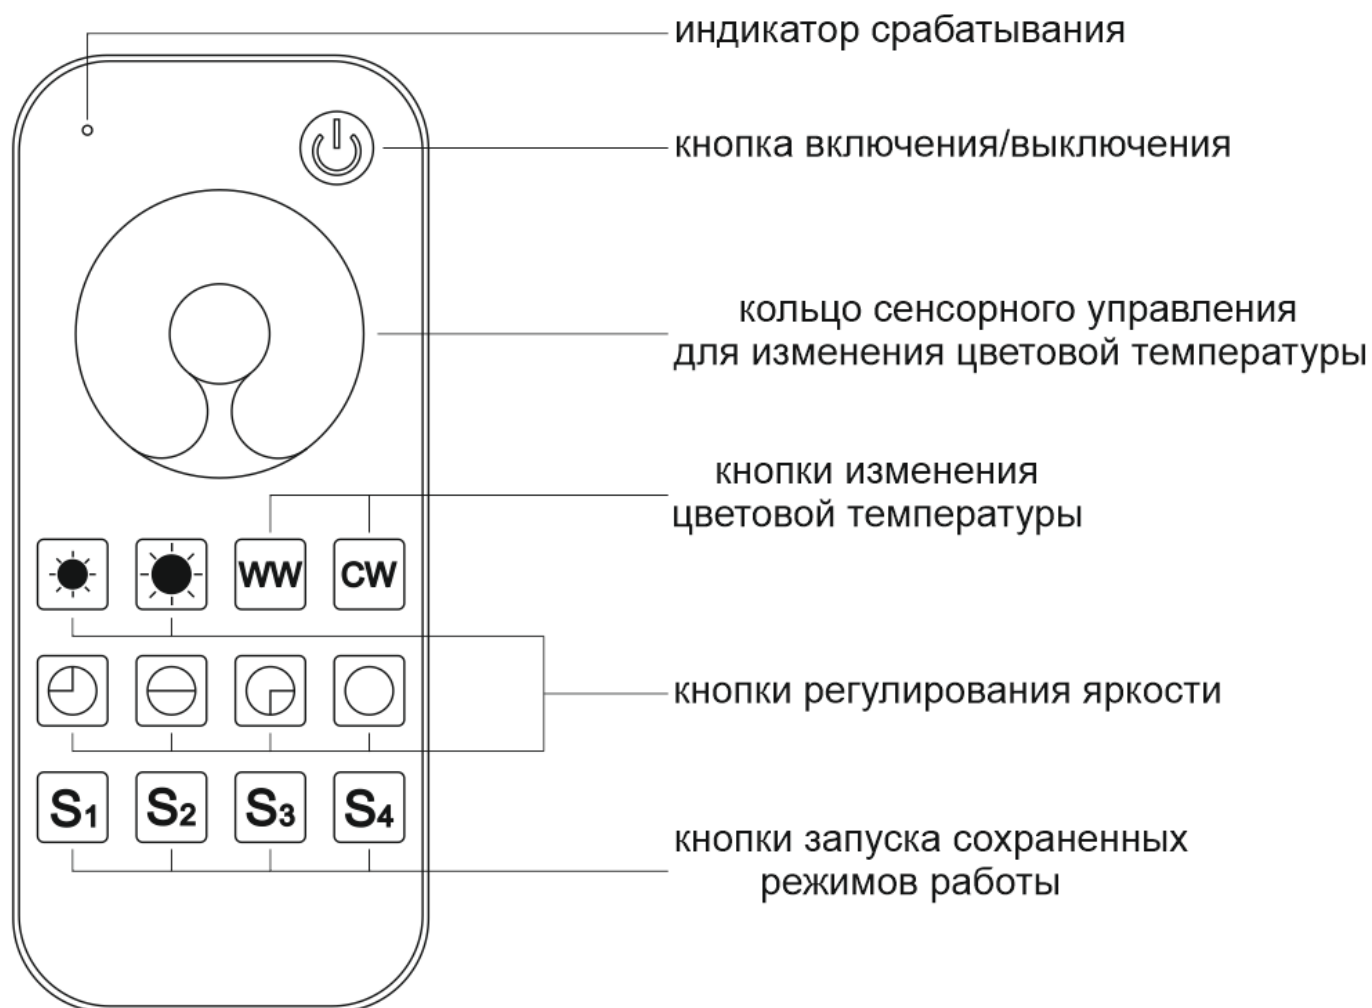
индикатор срабатывания

кнопка включения/выключения

кольцо сенсорного управления для изменения цветовой температуры

кнопки изменения цветовой температуры

WW CW

кнопки регулирования яркости

S1 S2 S3 S4

кнопки запуска сохраненных режимов работы